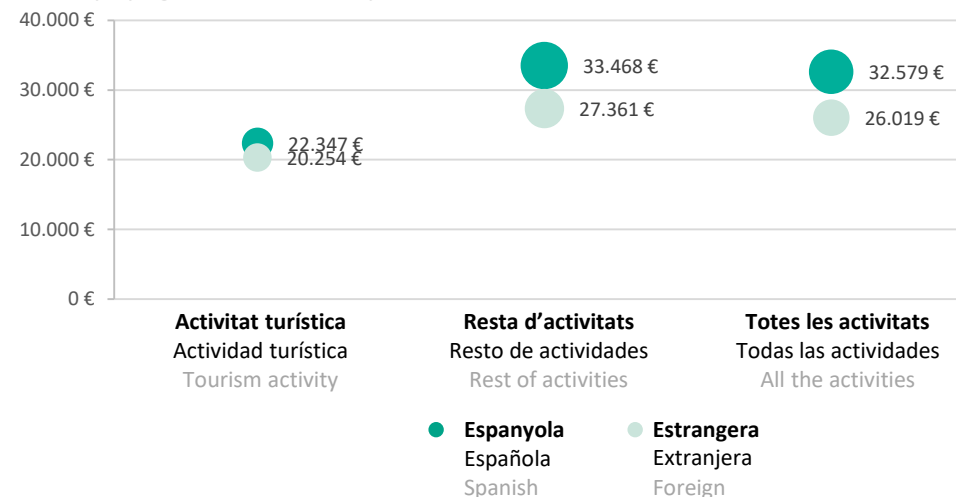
40.000 €
30.000 €
20.000 €
10.000 €
0 €

22.347 €
20.254 €
33.468 €
27.361 €
32.579 €
26.019 €

**Activitat turística**
Actividad turística
Tourism activity

**Resta d'activitats**
Resto de actividades
Rest of activities

**Totes les activitats**
Todas las actividades
All the activities

**Espanyola**
Española
Spanish

**Estrangera**
Extranjera
Foreign